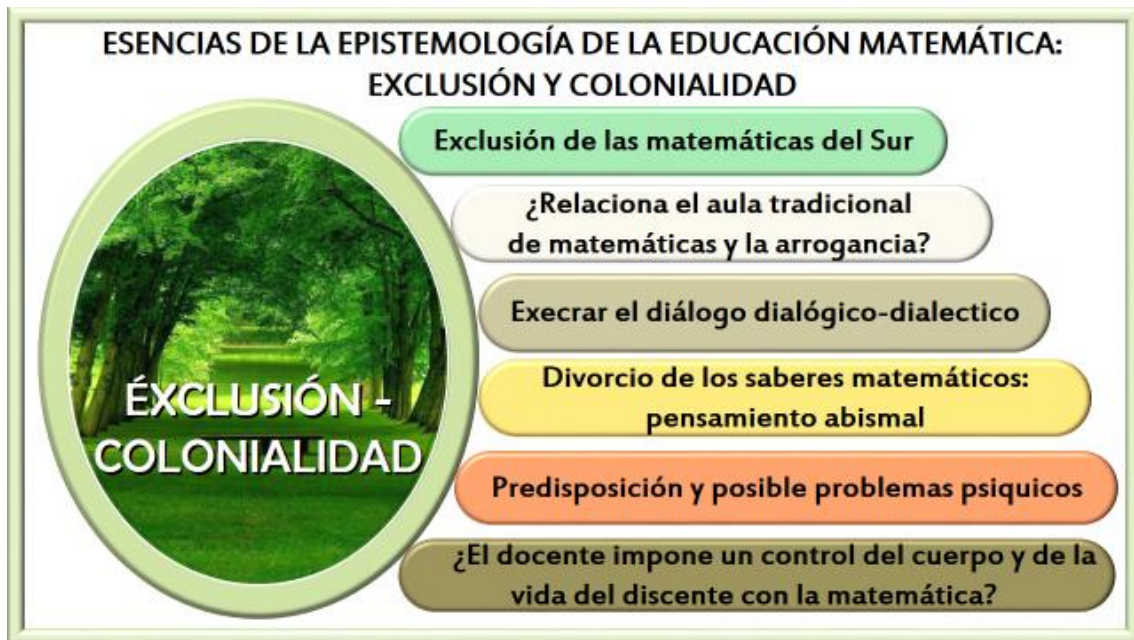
ESENCIAS DE LA EPISTEMOLOGÍA DE LA EDUCACIÓN MATEMÁTICA: EXCLUSIÓN Y COLONIALIDAD

ÉXCLUSIÓN - COLONIALIDAD

Exclusión de las matemáticas del Sur

¿Relaciona el aula tradicional de matemáticas y la arrogancia?

Execrar el diálogo dialógico-dialectico

Divorcio de los saberes matemáticos: pensamiento abismal

Predisposición y posible problemas psiquicos

¿El docente impone un control del cuerpo y de la vida del discente con la matemática?